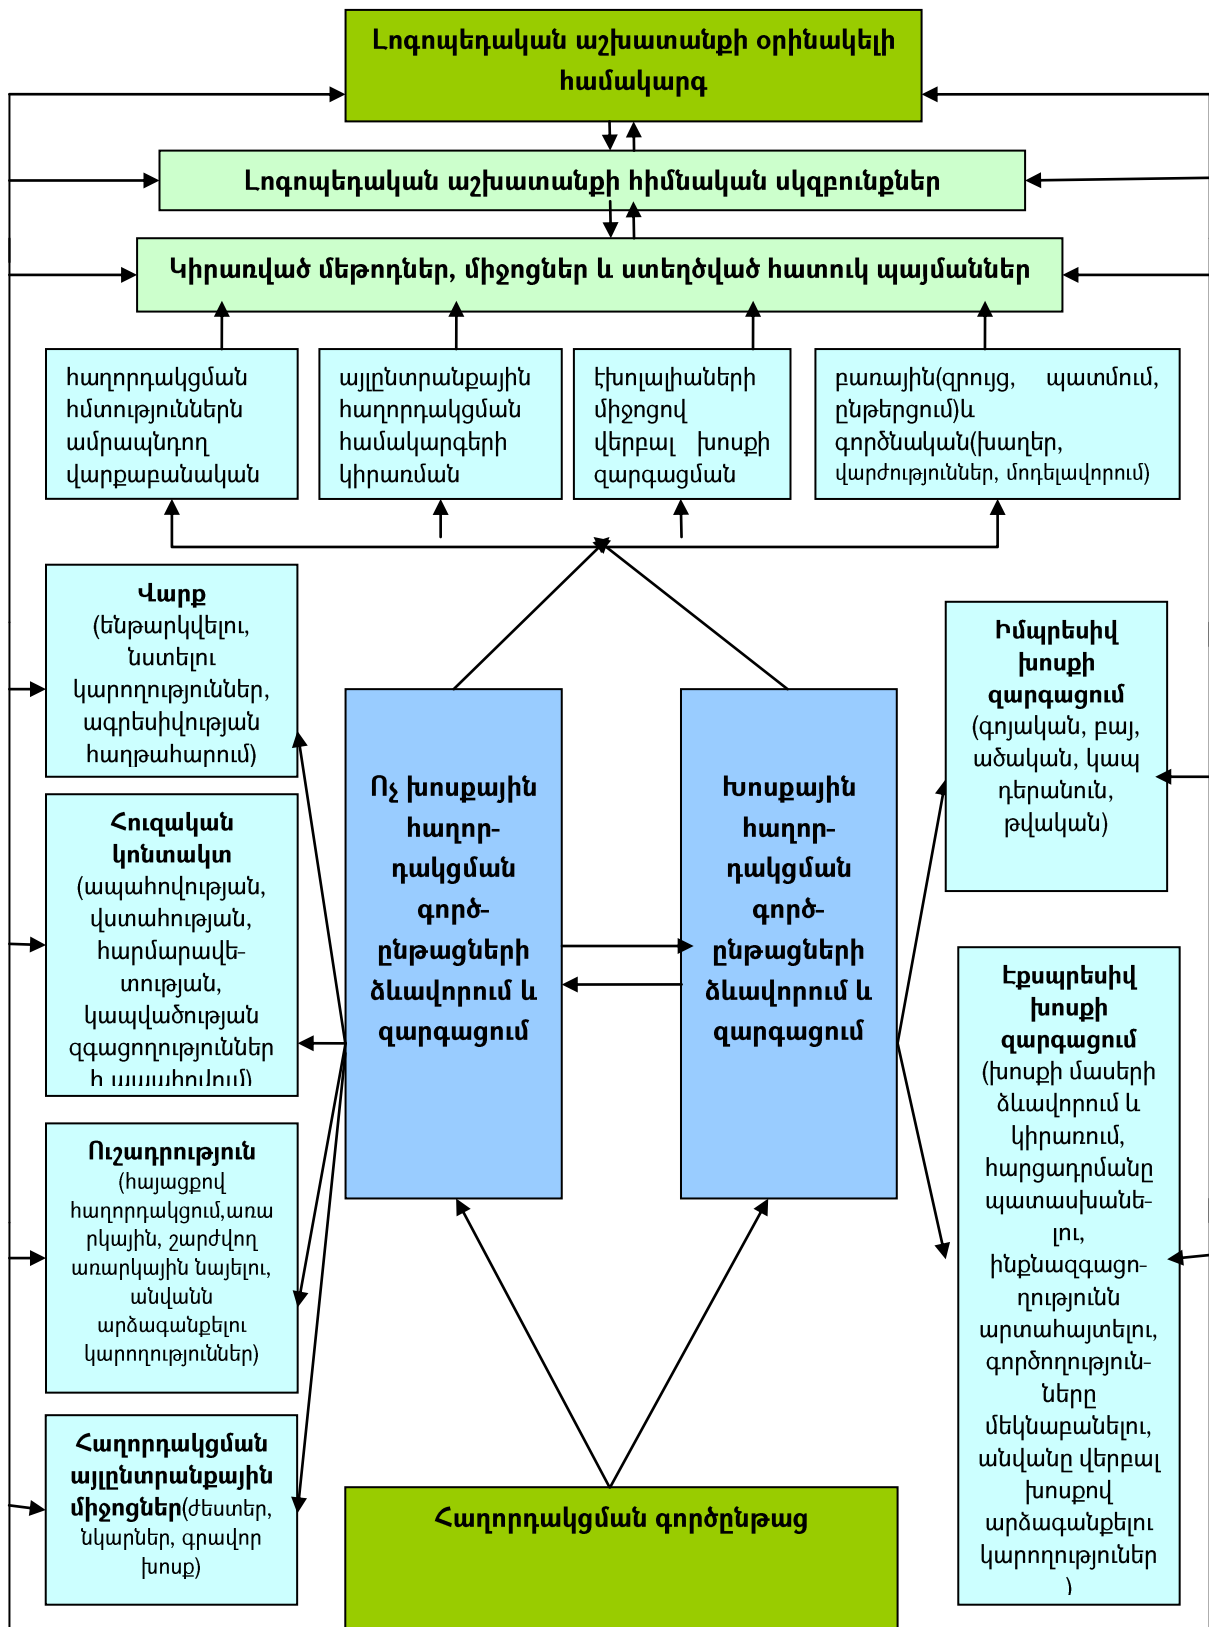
Լոգոպեդական աշխատանքի օրինակելի համակարգ

Լոգոպեդական աշխատանքի հիմնական սկզբունքներ

Կիրառված մեթոդներ, միջոցներ և ստեղծված հատուկ պայմաններ

հաղորդակցման հմտություններն ամրապնդող վարքաբանական

այլընտրանքային հաղորդակցման համակարգերի կիրառման

էխոլալիաների միջոցով վերբալ խոսքի զարգացման

բառային(զրույց, պատմում, ընթերցում)և գործնական(խաղեր, վարժություններ, մոդելավորում)

Վարք
(ենթարկվելու, նստելու կարողություններ, ագրեսիվության հաղթահարում)

Հուզական կոնտակտ
(ապահովության, վստահության, հարմարավետության, կապվածության զգացողություններ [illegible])

Ուշադրություն
(հայացքով հաղորդակցում,առարկային, շարժվող առարկային նայելու, անվանն արձագանքելու կարողություններ)

Հաղորդակցման այլընտրանքային միջոցներ(ժեստեր, նկարներ, գրավոր խոսք)

Ոչ խոսքային հաղոր-դակցման գործ-ընթացների ձևավորում և զարգացում

Խոսքային հաղոր-դակցման գործ-ընթացների ձևավորում և զարգացում

Իմպրեսիվ խոսքի զարգացում
(գոյական, բայ, ածական, կապ դերանուն, թվական)

Էքսպրեսիվ խոսքի զարգացում
(խոսքի մասերի ձևավորում և կիրառում, հարցադրմանը պատասխանելու, ինքնազգացողությունն արտահայտելու, գործողությունները մեկնաբանելու, անվանը վերբալ խոսքով արձագանքելու կարողություններ)

Հաղորդակցման գործընթաց